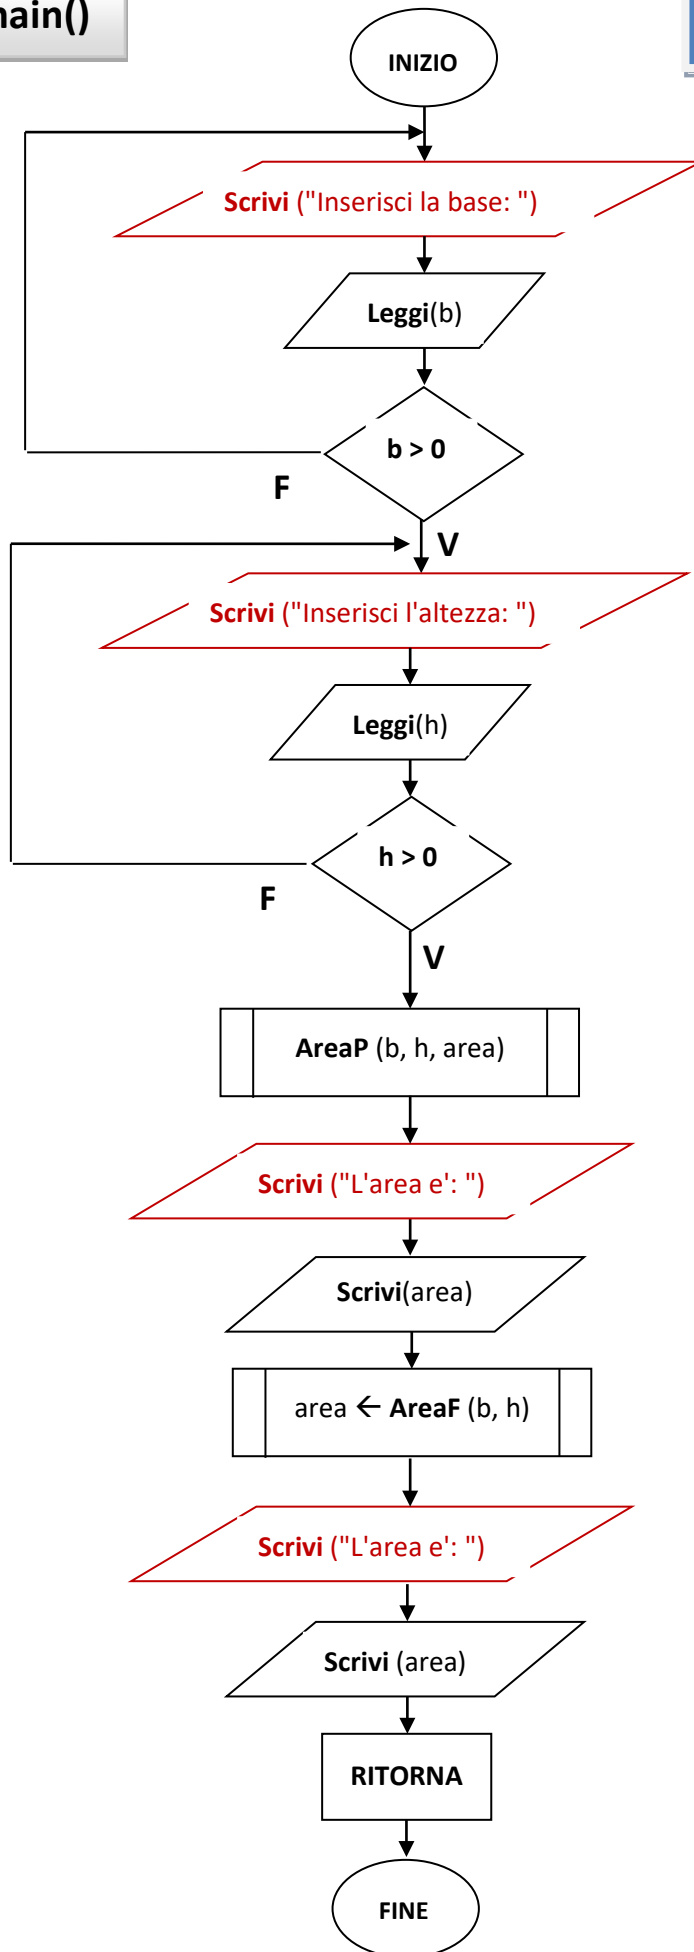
ain()

INIZIO

Scrivi ("Inserisci la base: ")

Leggi(b)

b > 0

F

V

Scrivi ("Inserisci l'altezza: ")

Leggi(h)

h > 0

F

V

AreaP (b, h, area)

Scrivi ("L'area e': ")

Scrivi(area)

area ← AreaF (b, h)

Scrivi ("L'area e': ")

Scrivi (area)

RITORNA

FINE